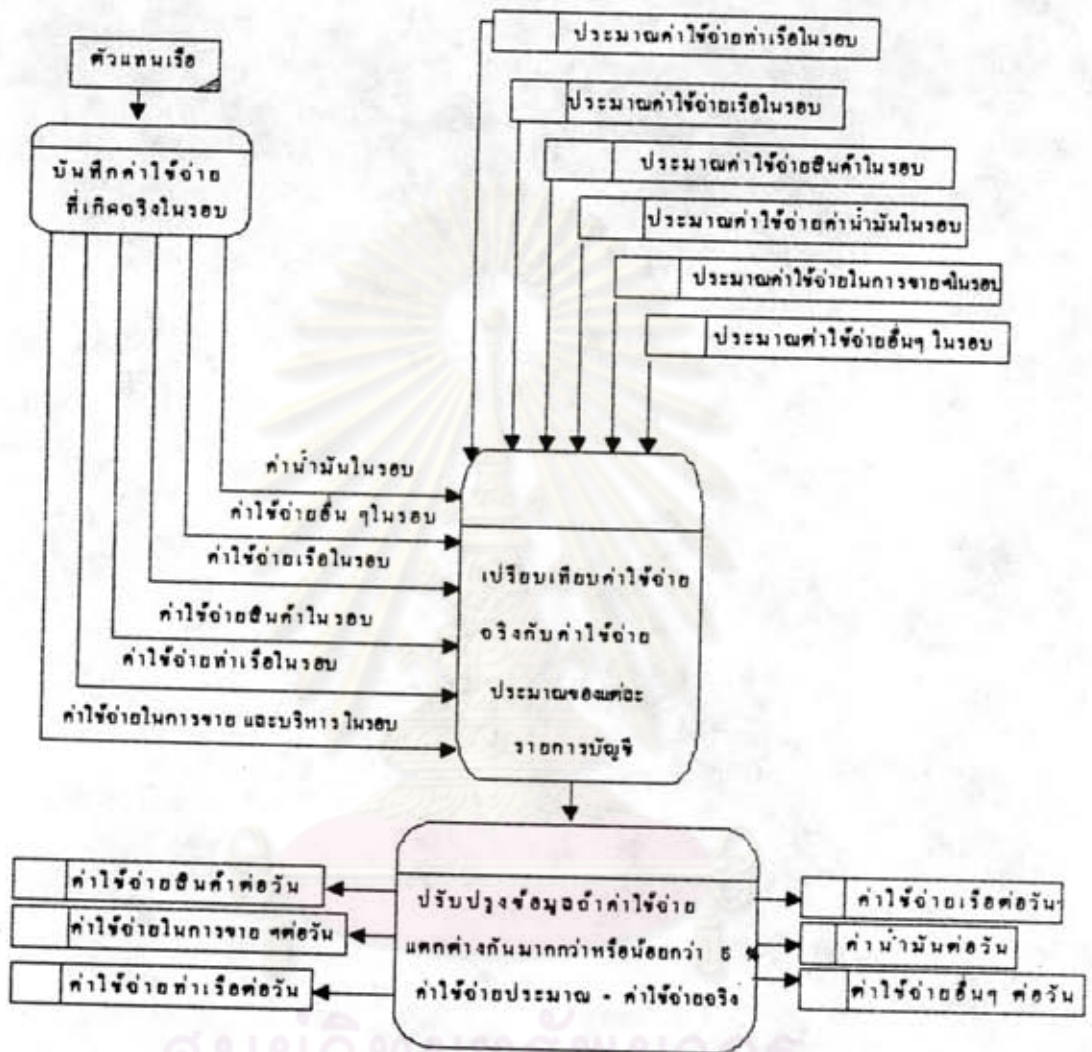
ตัวแทนเรือ

บันทึกค่าใช้จ่ายที่เกิดจริงในรอบ

ประมาณค่าใช้จ่ายท่าเรือในรอบ

ประมาณค่าใช้จ่ายเรือในรอบ

ประมาณค่าใช้จ่ายสินค้าในรอบ

ประมาณค่าใช้จ่ายค่าน้ำมันในรอบ

ประมาณค่าใช้จ่ายในการขายฯในรอบ

ประมาณค่าใช้จ่ายอื่นๆ ในรอบ

ค่าน้ำมันในรอบ

ค่าใช้จ่ายอื่น ๆในรอบ

ค่าใช้จ่ายเรือในรอบ

ค่าใช้จ่ายสินค้าในรอบ

ค่าใช้จ่ายท่าเรือในรอบ

ค่าใช้จ่ายในการขาย และบริหาร ในรอบ

เปรียบเทียบค่าใช้จ่ายจริงกับค่าใช้จ่ายประมาณของแต่ละรายการบัญชี

ปรับปรุงข้อมูลถ้าค่าใช้จ่ายแตกต่างกันมากกว่าหรือน้อยกว่า 5 % ค่าใช้จ่ายประมาณ - ค่าใช้จ่ายจริง

ค่าใช้จ่ายสินค้าต่อวัน

ค่าใช้จ่ายในการขาย ฯต่อวัน

ค่าใช้จ่ายท่าเรือต่อวัน

ค่าใช้จ่ายเรือต่อวัน

ค่าน้ำมันต่อวัน

ค่าใช้จ่ายอื่นๆ ต่อวัน